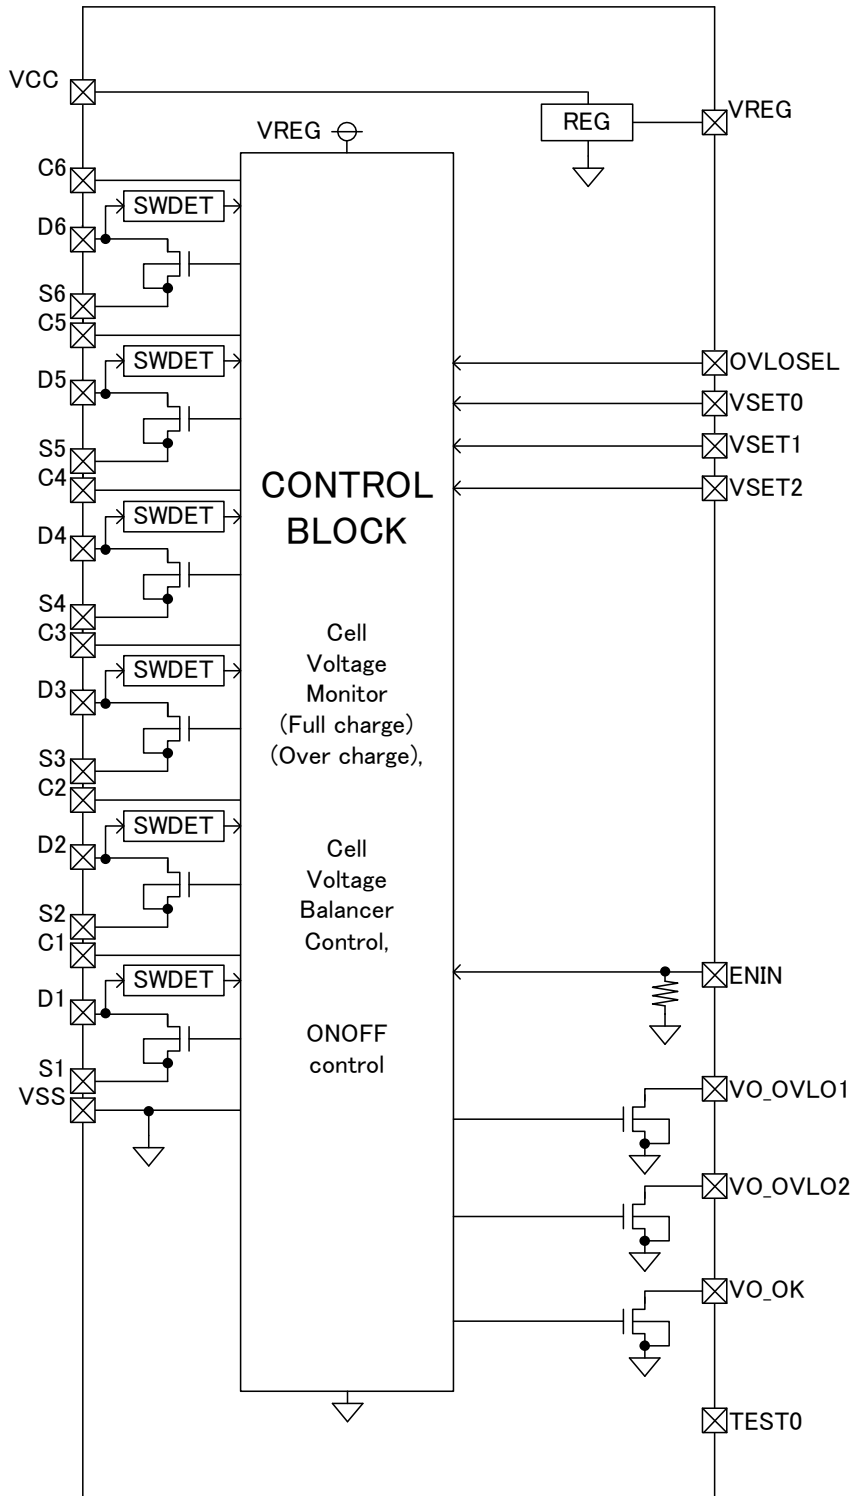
VCC
REG
VREG
VREG
C6
SWDET
D6
S6
C5
SWDET
D5
OVLOSEL
VSET0
VSET1
VSET2
S5
C4
CONTROL BLOCK
SWDET
D4
S4
C3
Cell Voltage Monitor (Full charge) (Over charge),
SWDET
D3
S3
C2
SWDET
D2
Cell Voltage Balancer Control,
S2
C1
SWDET
D1
ENIN
ONOFF control
S1
VSS
VO_OVLO1
VO_OVLO2
VO_OK
TEST0